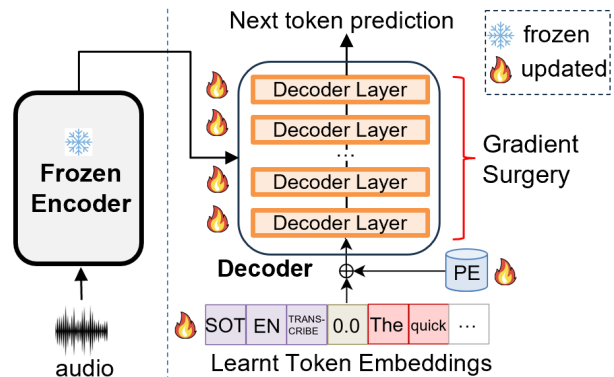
Next token prediction

frozen
updated

Frozen Encoder

Decoder Layer
Decoder Layer
Decoder Layer
Decoder Layer

Gradient Surgery

Decoder

PE

SOT | EN | TRANS-CRIBE | 0.0 | The | quick | ...

Learnt Token Embeddings

audio